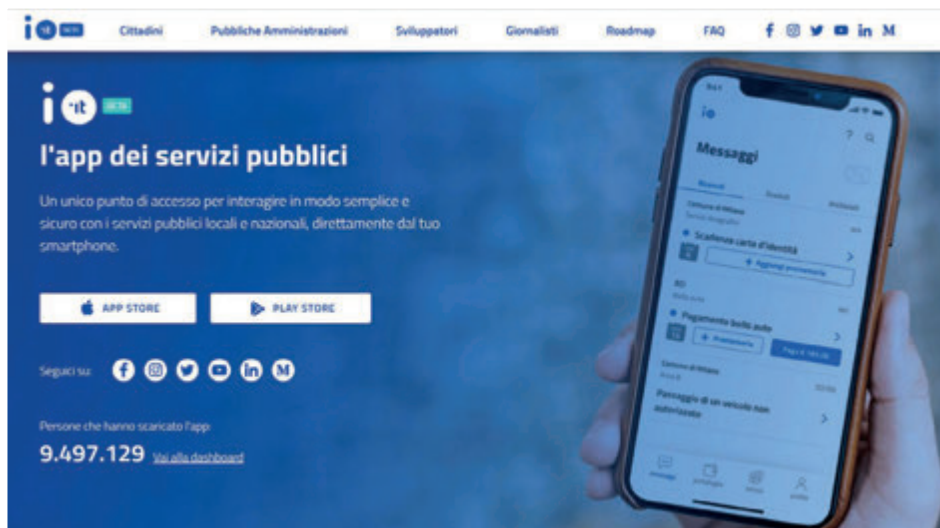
io it BETA Cittadini Pubbliche Amministrazioni Sviluppatori Giornalisti Roadmap FAQ

io it BETA

l'app dei servizi pubblici

Un unico punto di accesso per interagire in modo semplice e sicuro con i servizi pubblici locali e nazionali, direttamente dal tuo smartphone.

APP STORE PLAY STORE

Seguici su:

Persone che hanno scaricato l'app:

9.497.129 Vai alla dashboard

io

Messaggi

Scadenza carta d'identità

+ Aggiungi promemoria

Pagamento bollo auto

+ Promemoria

Paga € 185,00

Comune di Milano

Passaggio di un veicolo non autorizzato

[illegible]